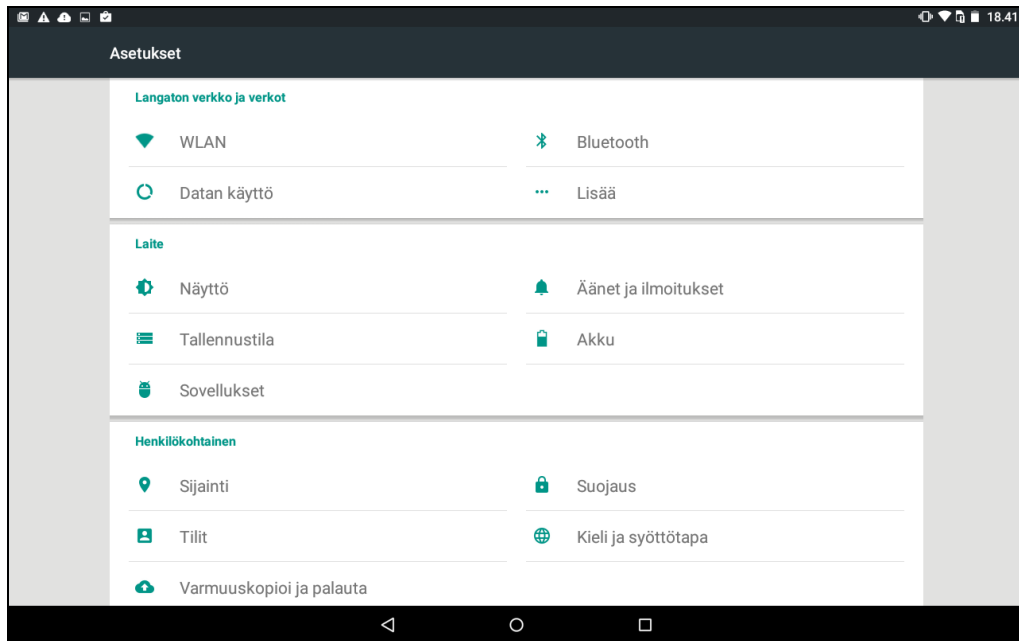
18.41

Asetukset

Langaton verkko ja verkot

WLAN

Bluetooth

Datan käyttö

Lisää

Laite

Näyttö

Äänet ja ilmoitukset

Tallennustila

Akku

Sovellukset

Henkilökohtainen

Sijainti

Suojaus

Tilit

Kieli ja syöttötapa

Varmuuskopioi ja palauta